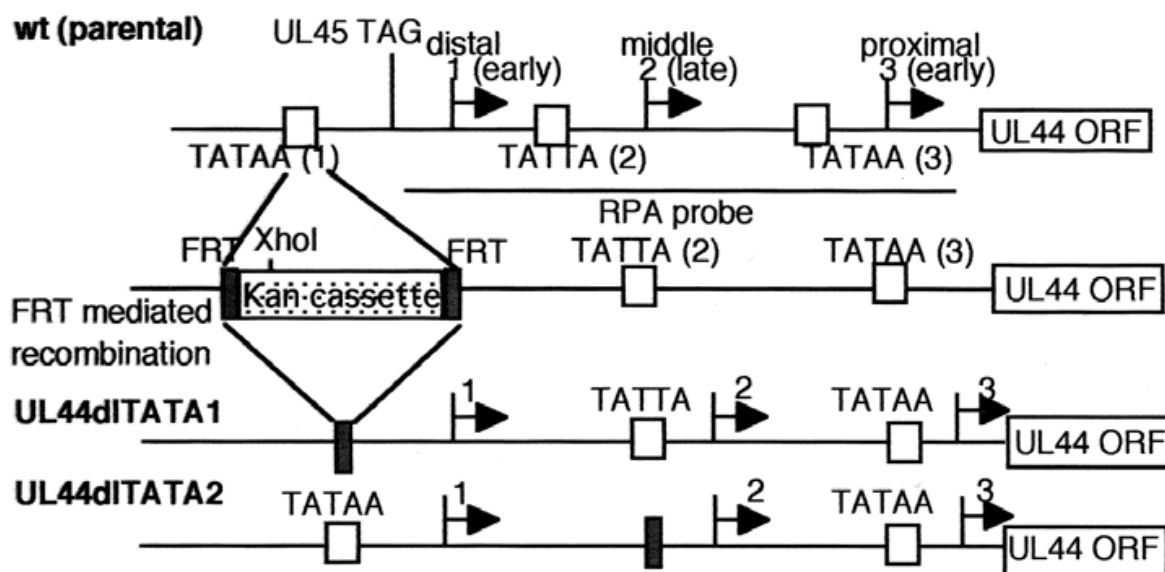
wt (parental)

UL45 TAG

distal 1 (early)

middle 2 (late)

proximal 3 (early)

TATAA (1)

TATTA (2)

TATAA (3)

UL44 ORF

RPA probe

FRT

XhoI

FRT

TATTA (2)

TATAA (3)

Kan cassette

UL44 ORF

FRT mediated recombination

UL44dlTATA1

1

TATTA

2

TATAA

3

UL44 ORF

UL44dlTATA2

TATAA

1

2

TATAA

3

UL44 ORF